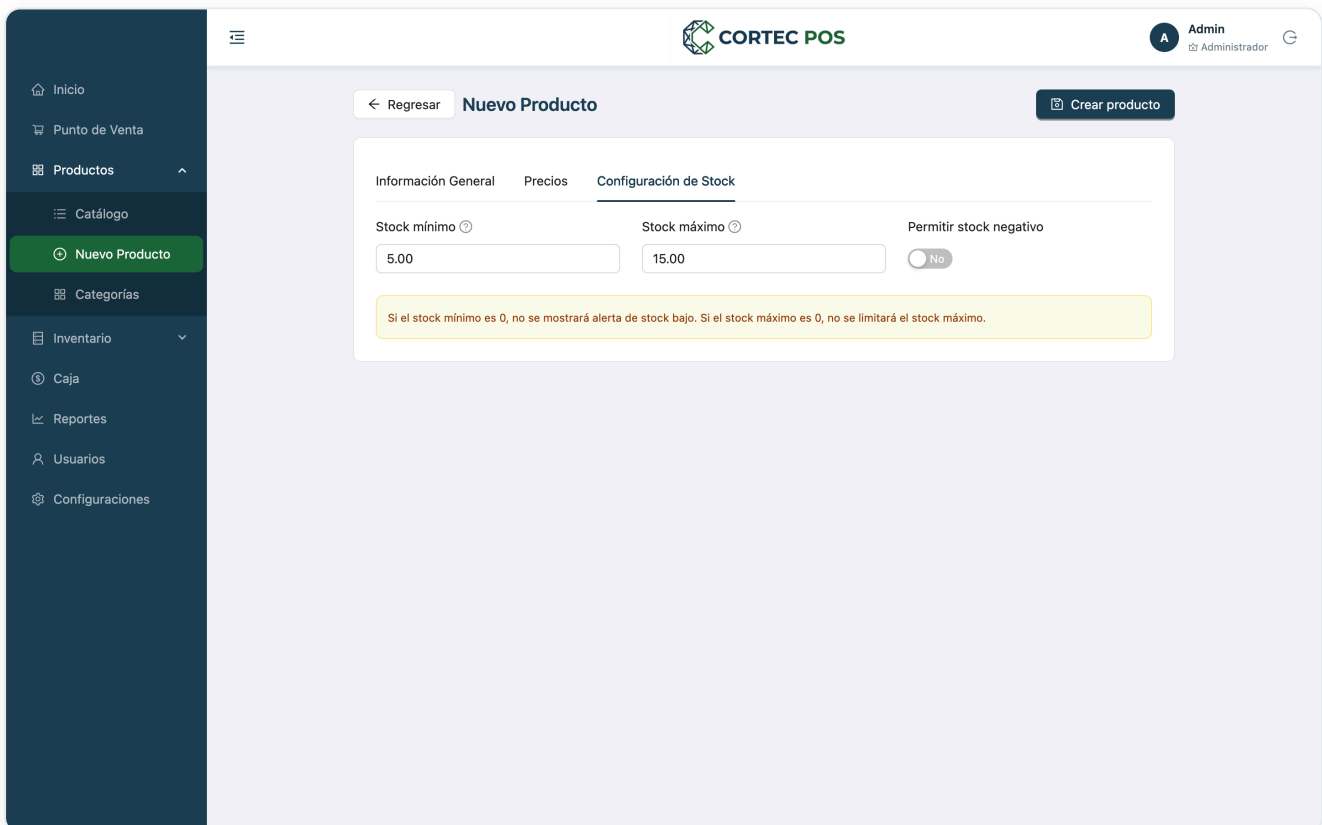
CORTEC POS

A Admin
Administrador

Inicio
Punto de Venta
Productos
Catálogo
Nuevo Producto
Categorías
Inventario
Caja
Reportes
Usuarios
Configuraciones

← Regresar Nuevo Producto

Crear producto

Información General Precios Configuración de Stock

Stock mínimo
5.00

Stock máximo
15.00

Permitir stock negativo
No

Si el stock mínimo es 0, no se mostrará alerta de stock bajo. Si el stock máximo es 0, no se limitará el stock máximo.